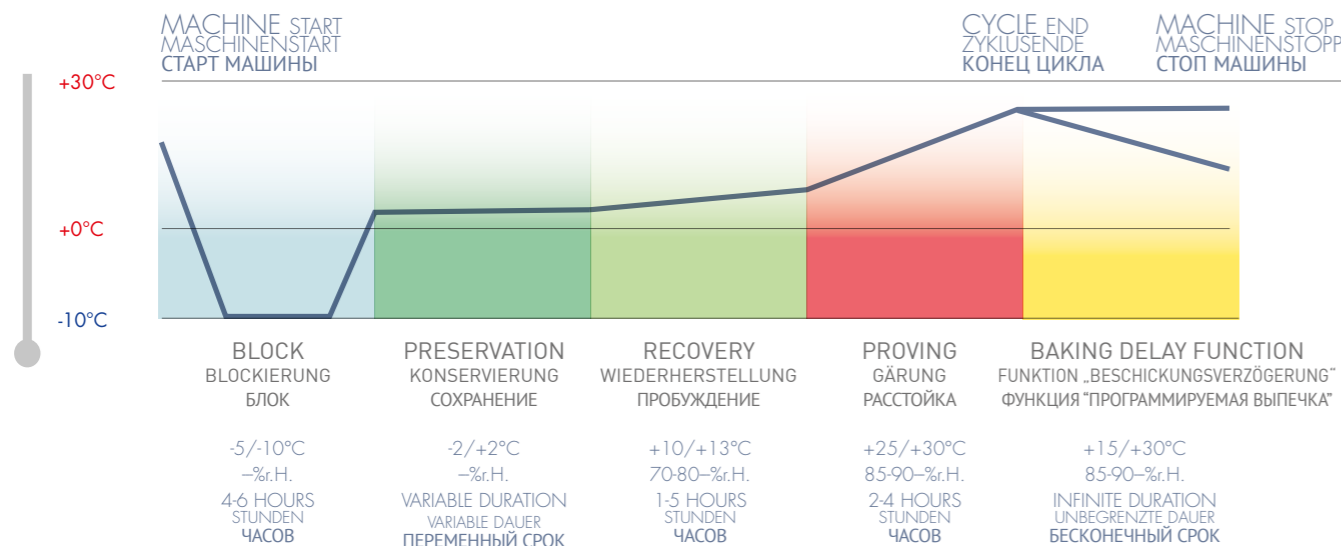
MACHINE START
MASCHINENSTART
СТАРТ МАШИНЫ

CYCLE END
ZYKLUSENDE
КОНЕЦ ЦИКЛА

MACHINE STOP
MASCHINENSTOPP
СТОП МАШИНЫ

+30°C
+0°C
-10°C

BLOCK
BLOCKIERUNG
БЛОК

-5/-10°C
–%r.H.
4-6 HOURS
STUNDEN
ЧАСОВ

PRESERVATION
KONSERVIERUNG
СОХРАНЕНИЕ

-2/+2°C
–%r.H.
VARIABLE DURATION
VARIABLE DAUER
ПЕРЕМЕННЫЙ СРОК

RECOVERY
WIEDERHERSTELLUNG
ПРОБУЖДЕНИЕ

+10/+13°C
70-80–%r.H.
1-5 HOURS
STUNDEN
ЧАСОВ

PROVING
GÄRUNG
РАССТОЙКА

+25/+30°C
85-90–%r.H.
2-4 HOURS
STUNDEN
ЧАСОВ

BAKING DELAY FUNCTION
FUNKTION „BESCHICKUNGSVERZÖGERUNG"
ФУНКЦИЯ "ПРОГРАММИРУЕМАЯ ВЫПЕЧКА"

+15/+30°C
85-90–%r.H.
INFINITE DURATION
UNBEGRENZTE DAUER
БЕСКОНЕЧНЫЙ СРОК